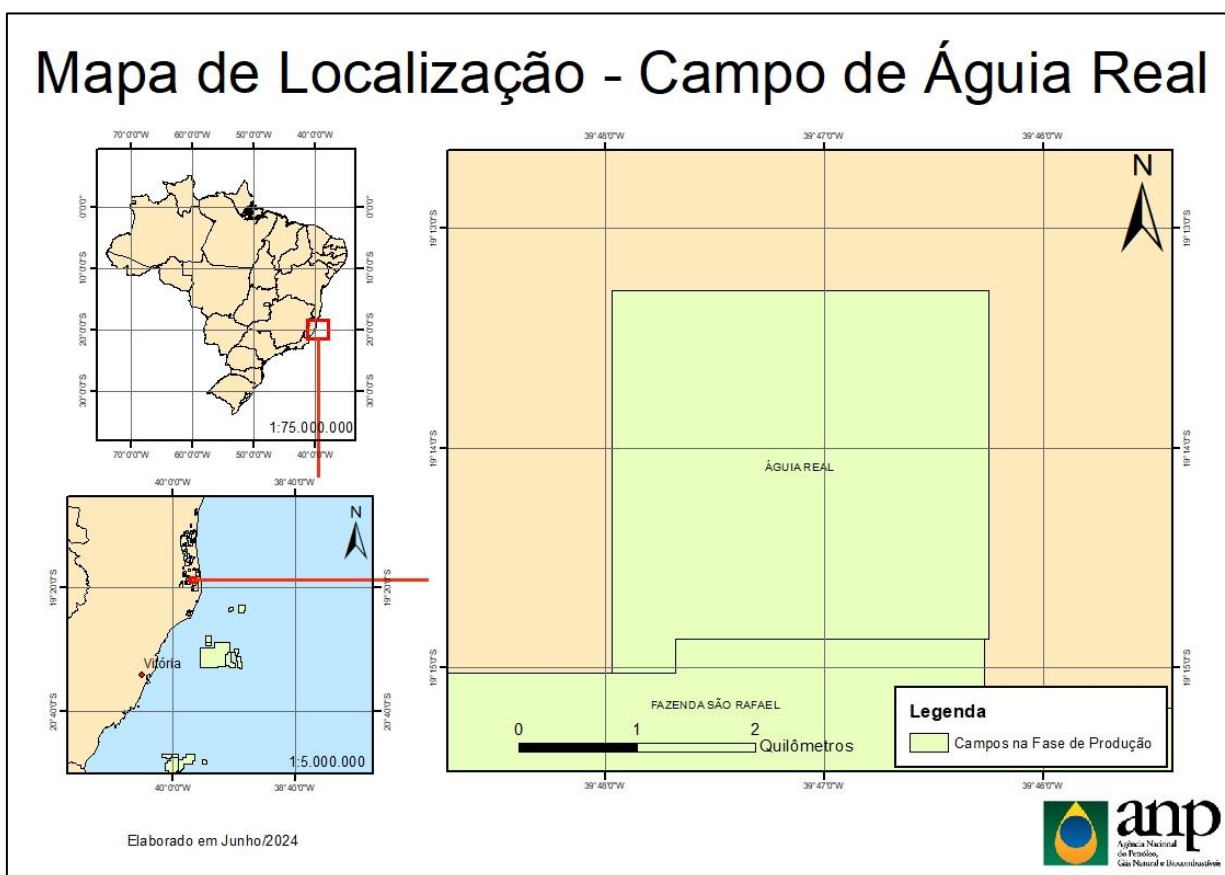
Mapa de Localização - Campo de Águia Real

70°0'0"W 60°0'0"W 50°0'0"W 40°0'0"W

0°0'0" 10°0'0"S 20°0'0"S 30°0'0"S

1:75.000.000

70°0'0"W 60°0'0"W 50°0'0"W 40°0'0"W

40°0'0"W 38°40'0"W

N

19°20'0"S 20°40'0"S

Vitória

1:5.000.000

40°0'0"W 38°40'0"W

39°48'0"W 39°47'0"W 39°46'0"W

N

19°13'0"S 19°14'0"S 19°15'0"S

ÁGUIA REAL

FAZENDA SÃO RAFAEL

0 1 2
Quilômetros

39°48'0"W 39°47'0"W 39°46'0"W

Legenda

Campos na Fase de Produção

Elaborado em Junho/2024

anp
Agência Nacional do Petróleo, Gás Natural e Biocombustíveis